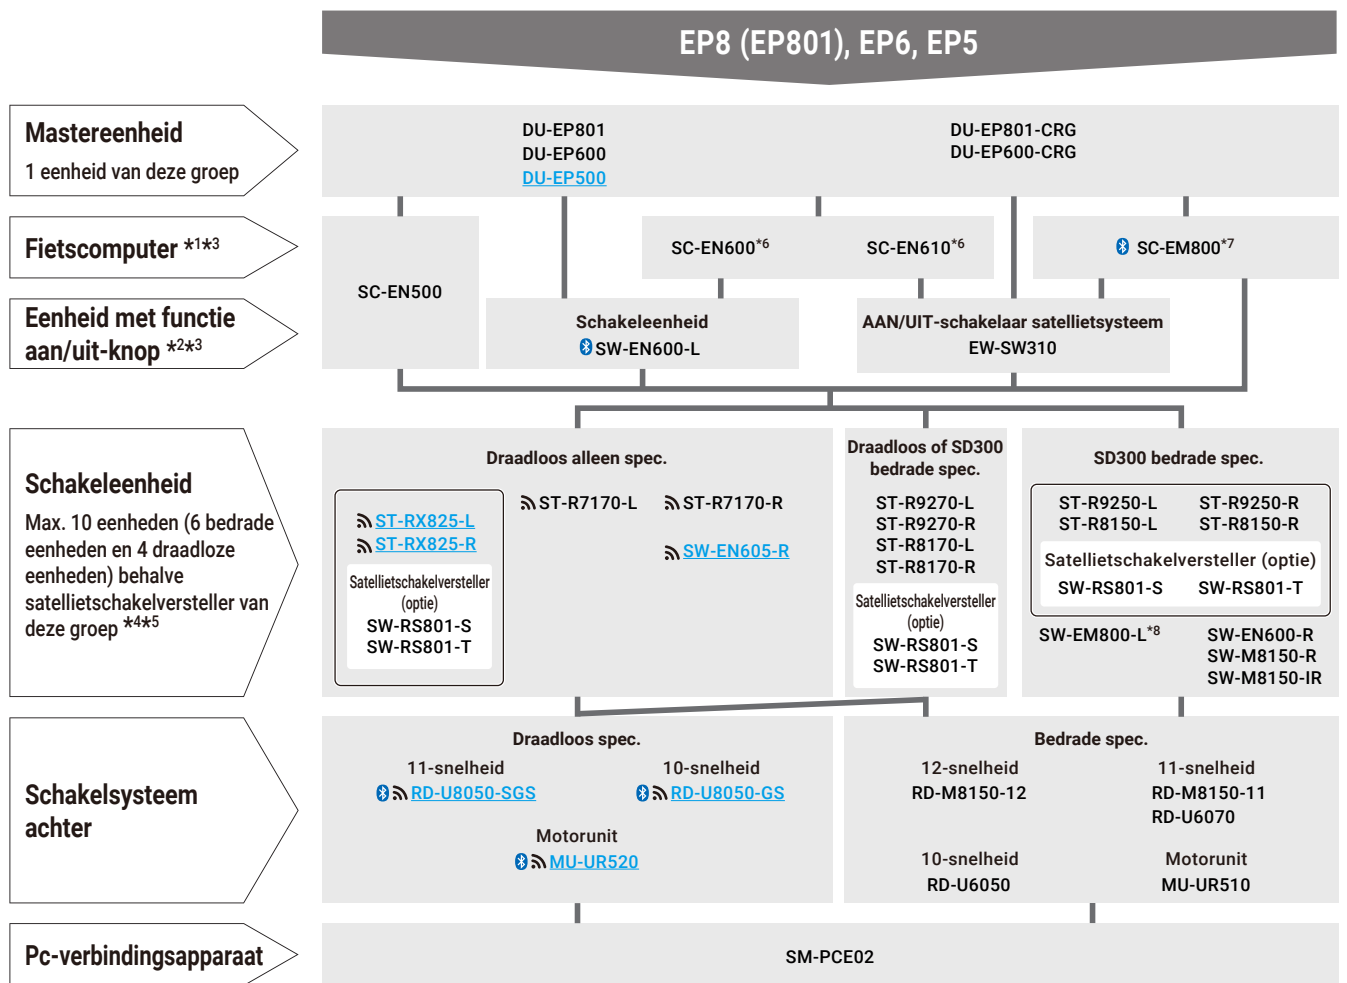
EP8 (EP801), EP6, EP5

Mastereenheid
1 eenheid van deze groep

DU-EP801
DU-EP600
DU-EP500

DU-EP801-CRG
DU-EP600-CRG

Fietscomputer $*^{1}*^{3}$

SC-EN500

SC-EN600$^{*6}$

SC-EN610$^{*6}$

SC-EM800$^{*7}$

Eenheid met functie aan/uit-knop $*^{2}*^{3}$

Schakeleenheid
SW-EN600-L

AAN/UIT-schakelaar satellietsysteem
EW-SW310

Schakeleenheid
Max. 10 eenheden (6 bedrade eenheden en 4 draadloze eenheden) behalve satellietschakelversteller van deze groep $*^{4}*^{5}$

Draadloos alleen spec.

ST-RX825-L
ST-RX825-R
Satellietschakelversteller (optie)
SW-RS801-S
SW-RS801-T

ST-R7170-L
ST-R7170-R
SW-EN605-R

Draadloos of SD300 bedrade spec.

ST-R9270-L
ST-R9270-R
ST-R8170-L
ST-R8170-R
Satellietschakelversteller (optie)
SW-RS801-S
SW-RS801-T

SD300 bedrade spec.

ST-R9250-L
ST-R8150-L
ST-R9250-R
ST-R8150-R
Satellietschakelversteller (optie)
SW-RS801-S
SW-RS801-T

SW-EM800-L$^{*8}$

SW-EN600-R
SW-M8150-R
SW-M8150-IR

Schakelsysteem achter

Draadloos spec.

11-snelheid
RD-U8050-SGS

10-snelheid
RD-U8050-GS

Motorunit
MU-UR520

Bedrade spec.

12-snelheid
RD-M8150-12

11-snelheid
RD-M8150-11
RD-U6070

10-snelheid
RD-U6050

Motorunit
MU-UR510

Pc-verbindingsapparaat

SM-PCE02